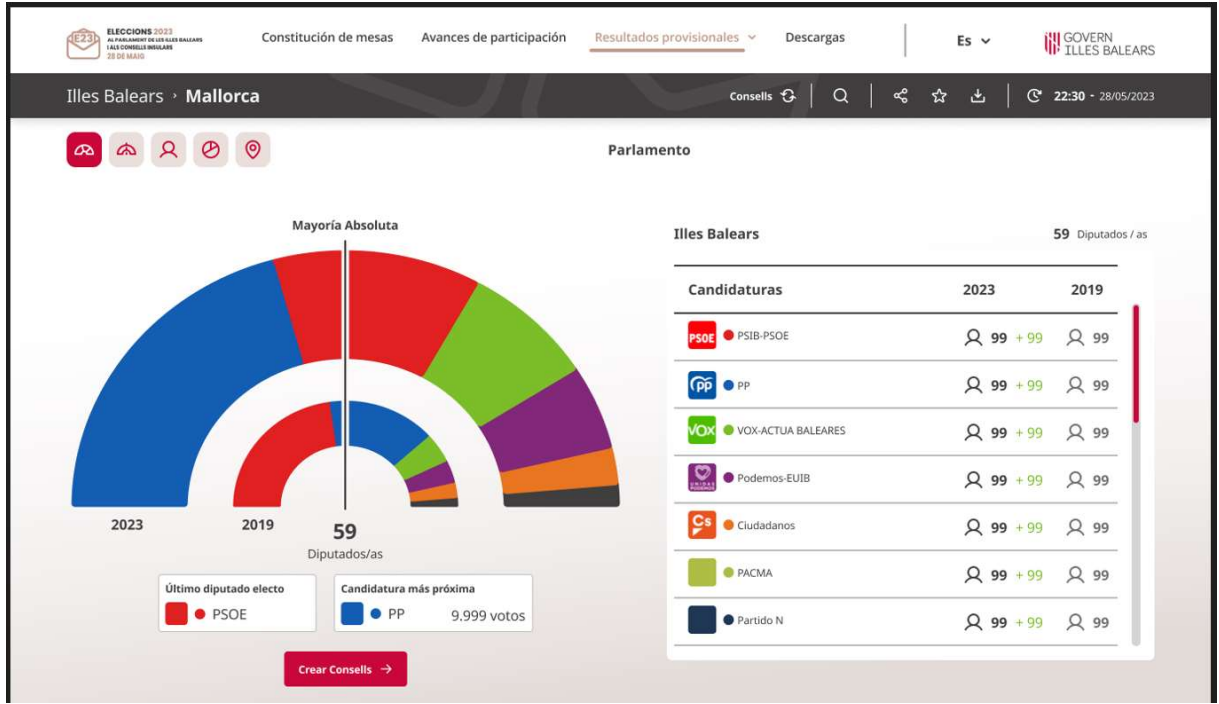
E23 ELECCIONS 2023 AL PARLAMENT DE LES ILLES BALEARS I ALS CONSELLS INSULARS 28 DE MAIG

Constitución de mesas Avances de participación Resultados provisionales Descargas Es GOVERN ILLES BALEARS

Illes Balears › Mallorca

Consells | 22:30 · 28/05/2023

Parlamento

Mayoría Absoluta

2023 2019 59 Diputados/as

Último diputado electo
PSOE

Candidatura más próxima
PP 9.999 votos

Crear Consells →

Illes Balears 59 Diputados / as

| Candidaturas | 2023 | 2019 |
|---|---|---|
| PSOE PSIB-PSOE | 99 +99 | 99 |
| PP PP | 99 +99 | 99 |
| VOX VOX-ACTUA BALEARES | 99 +99 | 99 |
| Podemos-EUIB | 99 +99 | 99 |
| Cs Ciudadanos | 99 +99 | 99 |
| PACMA | 99 +99 | 99 |
| Partido N | 99 +99 | 99 |